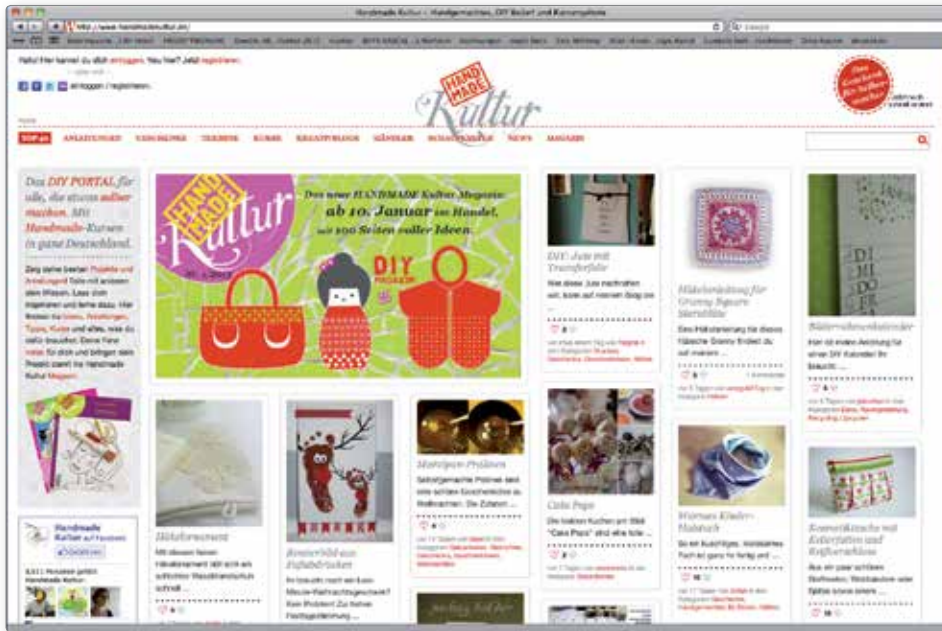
Handmade Kultur :: Handgemachtes, DIY Basteln und Kursangebote

http://www.handmadekultur.de/

Hallo! Hier kannst du dich einloggen. Neu hier? Jetzt registrieren.

einloggen / registrieren

HANDMADE Kultur

Das Geschenk für Selbermacher

TOP 40 ANLEITUNGEN VORLAGEN TECHNIK KURSE KREATIVBLOGS HÄNDLER SCHAUFENSTER NEWS MAGAZIN

Das DIY PORTAL für alle, die etwas selber machen. Mit Handmade-Kursen in ganz Deutschland.

Zeig deine besten Projekte und Anleitungen! Teile mit anderen dein Wissen. Lass dich inspirieren und lerne dazu. Hier findest du Ideen, Anleitungen, Tipps, Kurse und alles, was du dafür brauchst. Deine Favs merkst du dir und bringen dein Projekt sowie Handmade Kultur Magazin.

Das neue HANDMADE Kultur Magazin: ab 10. Januar im Handel, mit 100 Seiten voller Ideen.

DIY

DIY: Jute mit Transferfolie

Wie diese Jute machen wir, kannst du hier sehen ...

Häkelanleitung für Granny Square Sternblüte

Eine Häkelanleitung für dieses hübsche Granny findest du auf meinem ...

Blätterabreißkalender

Hier ist meine Anleitung für einen DIY Kalender! Ihr braucht: ...

Häkelornament

Mit diesem feinen Häkelornament lässt sich ein schöner Weihnachtsschmuck schnell ...

Rentierbild aus Fußabdrücken

Ihr braucht noch ein kurzes Weihnachtsgeschenk? Kein Problem! Zu ihrem Fußabdruck ...

Marzipan-Pralinen

Selbstgemachte Pralinen sind eine schöne Geschenkidee zu Weihnachten. Die Zutaten ...

Cake Pops

Die leckeren Kuchen am Stiel "Cake Pops" sind eine tolle ...

Wärmes Kinder-Halstuch

So ein kuschliges, wärmendes Tuch ist ganz fix fertig und ...

Kosmetiktasche mit Reißverschluss und Kuchenerschluss

Aus ein paar schönen Stoffresten, Wachstuch oder Spitze kann man ...

Handmade Kultur auf Facebook

Gefällt mir

8.511 Personen gefällt Handmade Kultur.